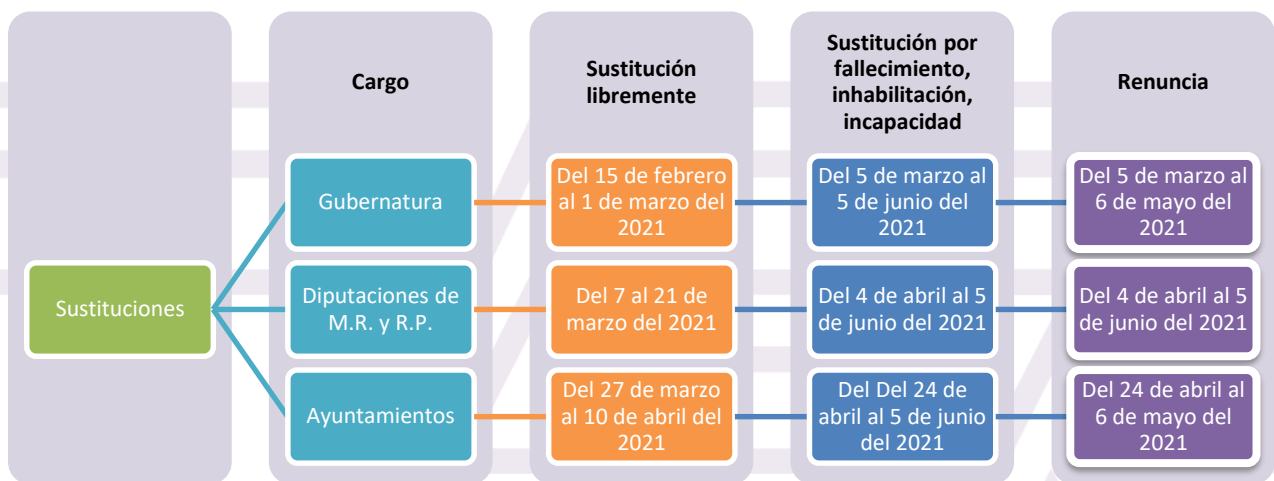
Cargo

Sustitución libremente

Sustitución por fallecimiento, inhabilitación, incapacidad

Renuncia

Sustituciones

Gubernatura

Del 15 de febrero al 1 de marzo del 2021

Del 5 de marzo al 5 de junio del 2021

Del 5 de marzo al 6 de mayo del 2021

Diputaciones de M.R. y R.P.

Del 7 al 21 de marzo del 2021

Del 4 de abril al 5 de junio del 2021

Del 4 de abril al 5 de junio del 2021

Ayuntamientos

Del 27 de marzo al 10 de abril del 2021

Del Del 24 de abril al 5 de junio del 2021

Del 24 de abril al 6 de mayo del 2021